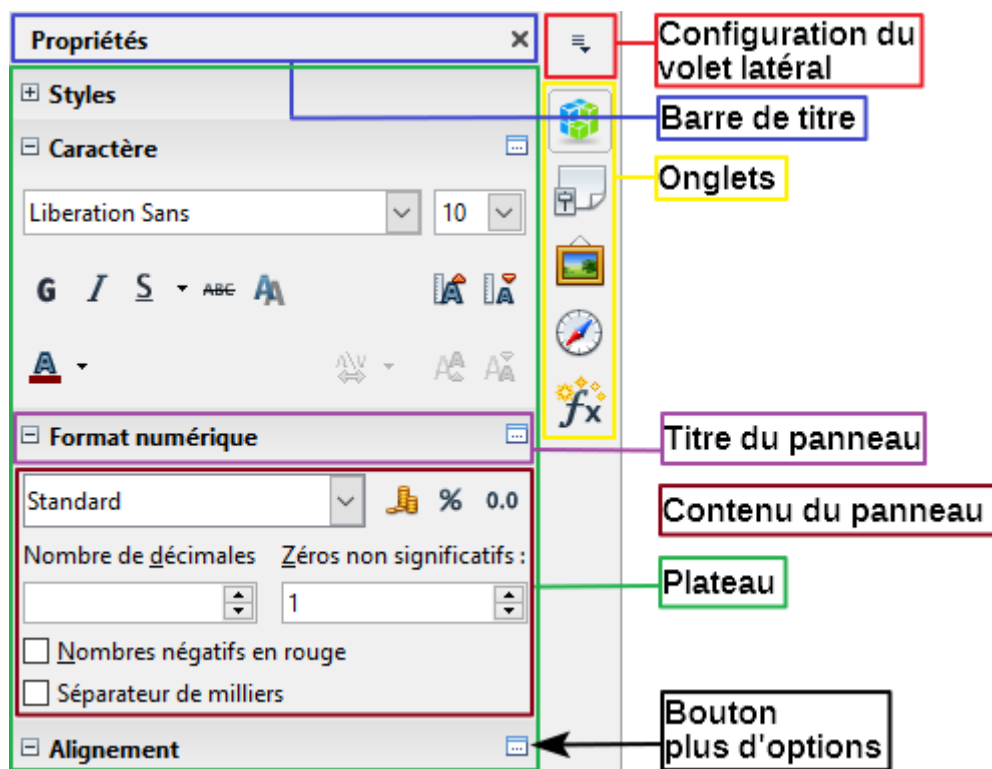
Propriétés ×

⊞ Styles

⊟ Caractère

Liberation Sans

10

G I S ABC

⊟ Format numérique

Standard

% 0.0

Nombre de décimales

Zéros non significatifs :

1

Nombres négatifs en rouge

Séparateur de milliers

⊟ Alignement

Configuration du volet latéral

Barre de titre

Onglets

Titre du panneau

Contenu du panneau

Plateau

Bouton plus d'options